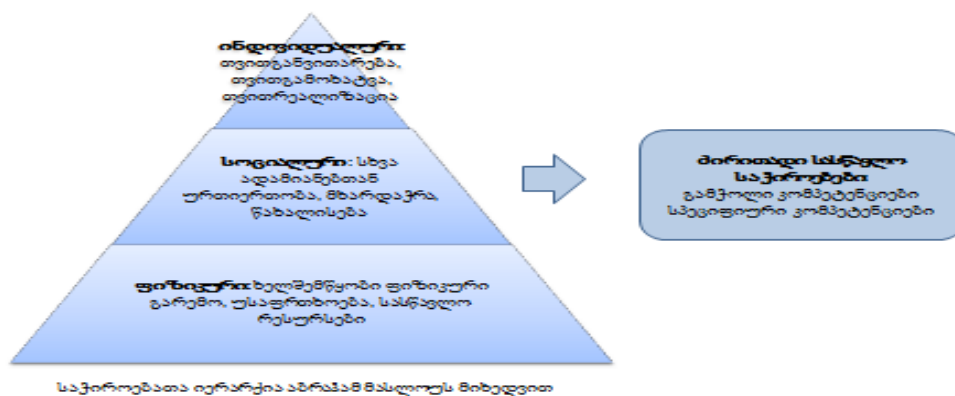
ინდივიდუალური: თვითგანვითარება, თვითგამოხატვა, თვითრეალიზაცია

სოციალური: სხვა ადამიანებთან ურთიერთობა, მხარდაჭერა, წახალისება

ფიზიკური: ხელშემწყობი ფიზიკური გარემო, უსაფრთხოება, სასწავლო რესურსები

ძირითადი სასწავლო საჭიროებები
გამჭოლი კომპეტენციები
სპეციფიური კომპეტენციები

საჭიროებათა იერარქია აბრაჰამ მასლოუს მიხედვით